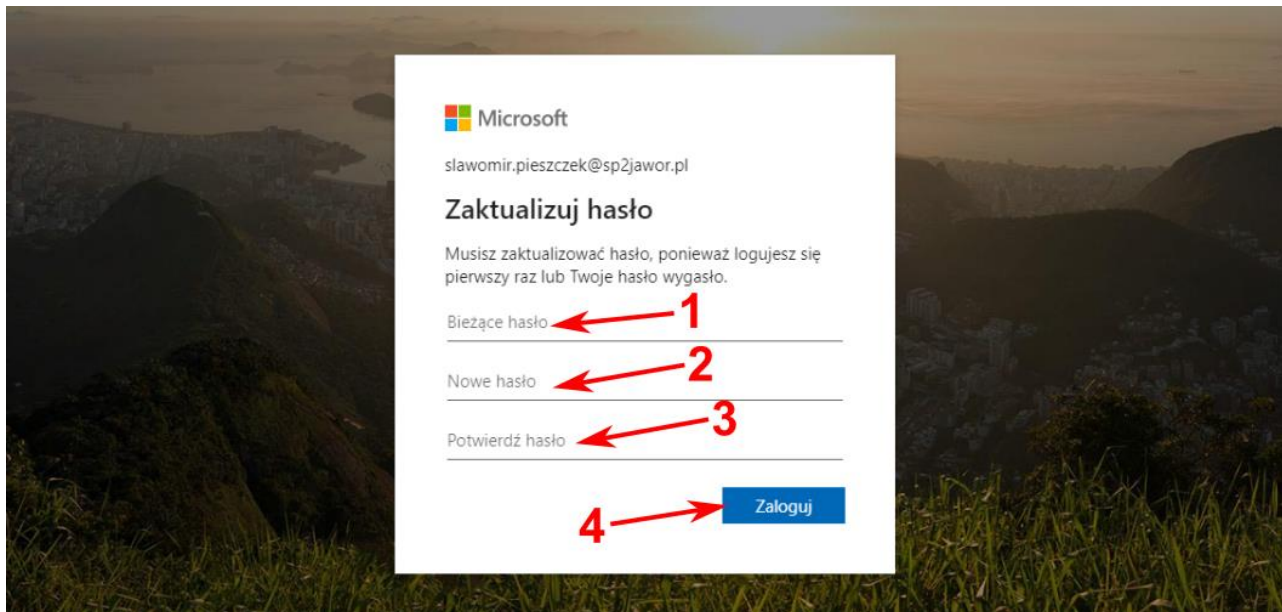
Microsoft

slawomir.pieszczek@sp2jawor.pl

Zaktualizuj hasło

Musisz zaktualizować hasło, ponieważ logujesz się pierwszy raz lub Twoje hasło wygasło.

Bieżące hasło 1

Nowe hasło 2

Potwierdź hasło 3

4 Zaloguj